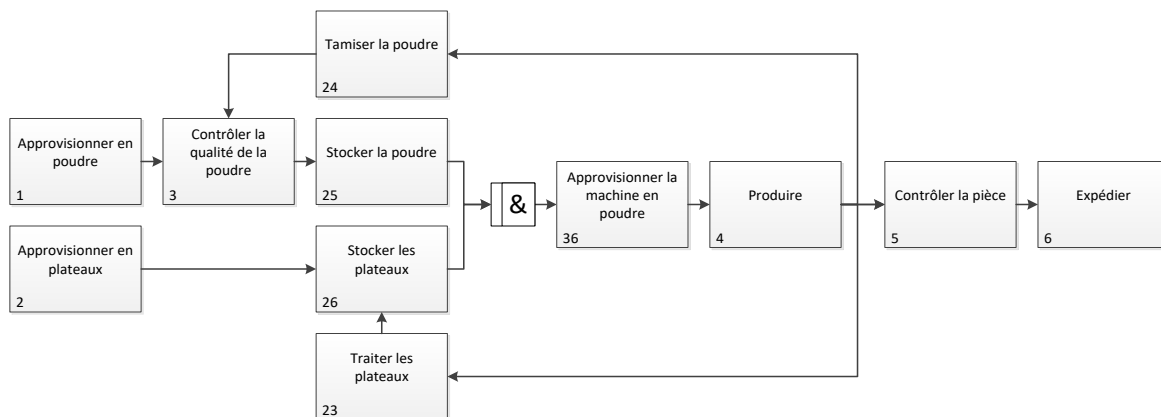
Tamiser la poudre
24

Approvisionner en poudre
1

Contrôler la qualité de la poudre
3

Stocker la poudre
25

&

Approvisionner la machine en poudre
36

Produire
4

Contrôler la pièce
5

Expédier
6

Approvisionner en plateaux
2

Stocker les plateaux
26

Traiter les plateaux
23